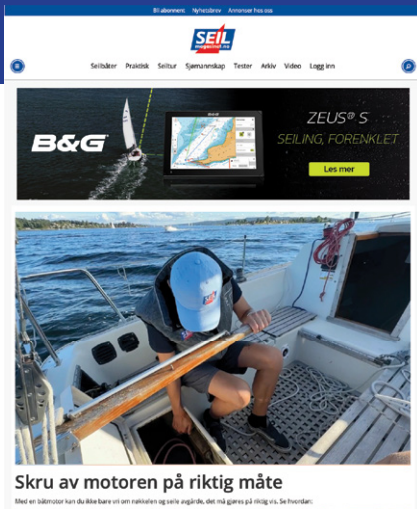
Bli abonnent Nyhetsbrev Annonser hos oss

SEIL magasinet.no

Seilbåter Praktisk Seiltur Sjømannskap Tester Arkiv Video Logg inn

B&G

ZEUS® S
SEILING, FORENKLET

Les mer

Skru av motoren på riktig måte

Med en båtmotor kan du ikke bare vri om nøkkelen og seile avgårde, det må gjøres på riktig vis. Se hvordan: